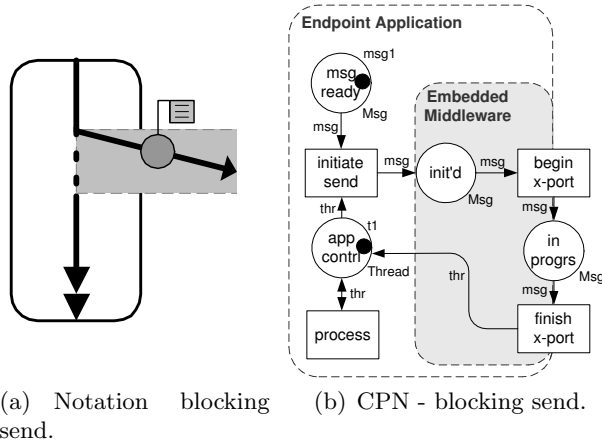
Endpoint Application

msg1

msg ready

Msg

msg

Embedded Middleware

initiate send

msg

init'd

msg

begin x-port

Msg

msg

thr

t1

app contrl

Thread

in progrs

Msg

thr

msg

thr

process

finish x-port

(a) Notation blocking send.

(b) CPN - blocking send.